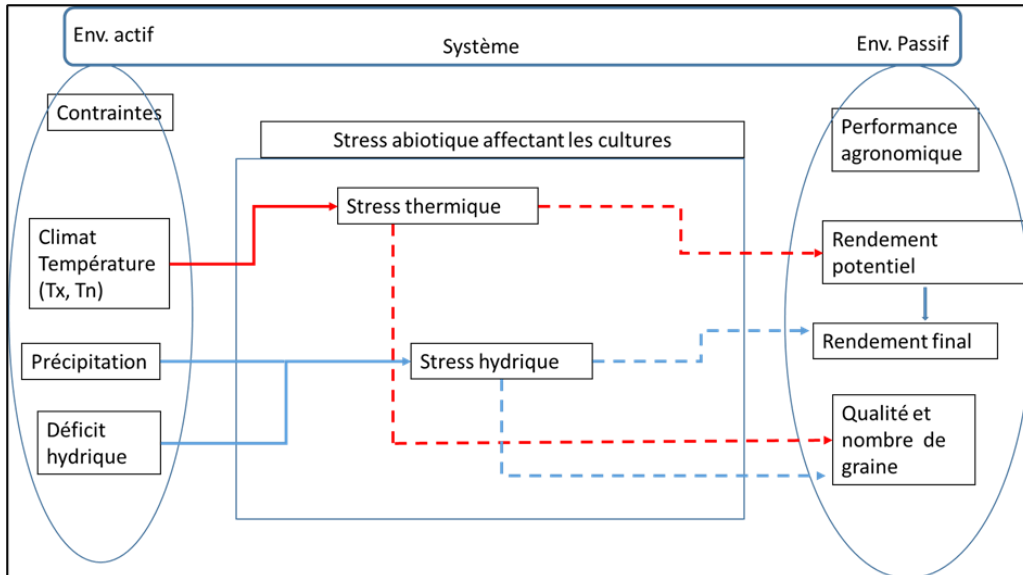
Env. actif
Système
Env. Passif

Contraintes

Stress abiotique affectant les cultures

Performance agronomique

Climat Température (Tx, Tn)

Stress thermique

Rendement potentiel

Rendement final

Précipitation

Stress hydrique

Déficit hydrique

Qualité et nombre de graine